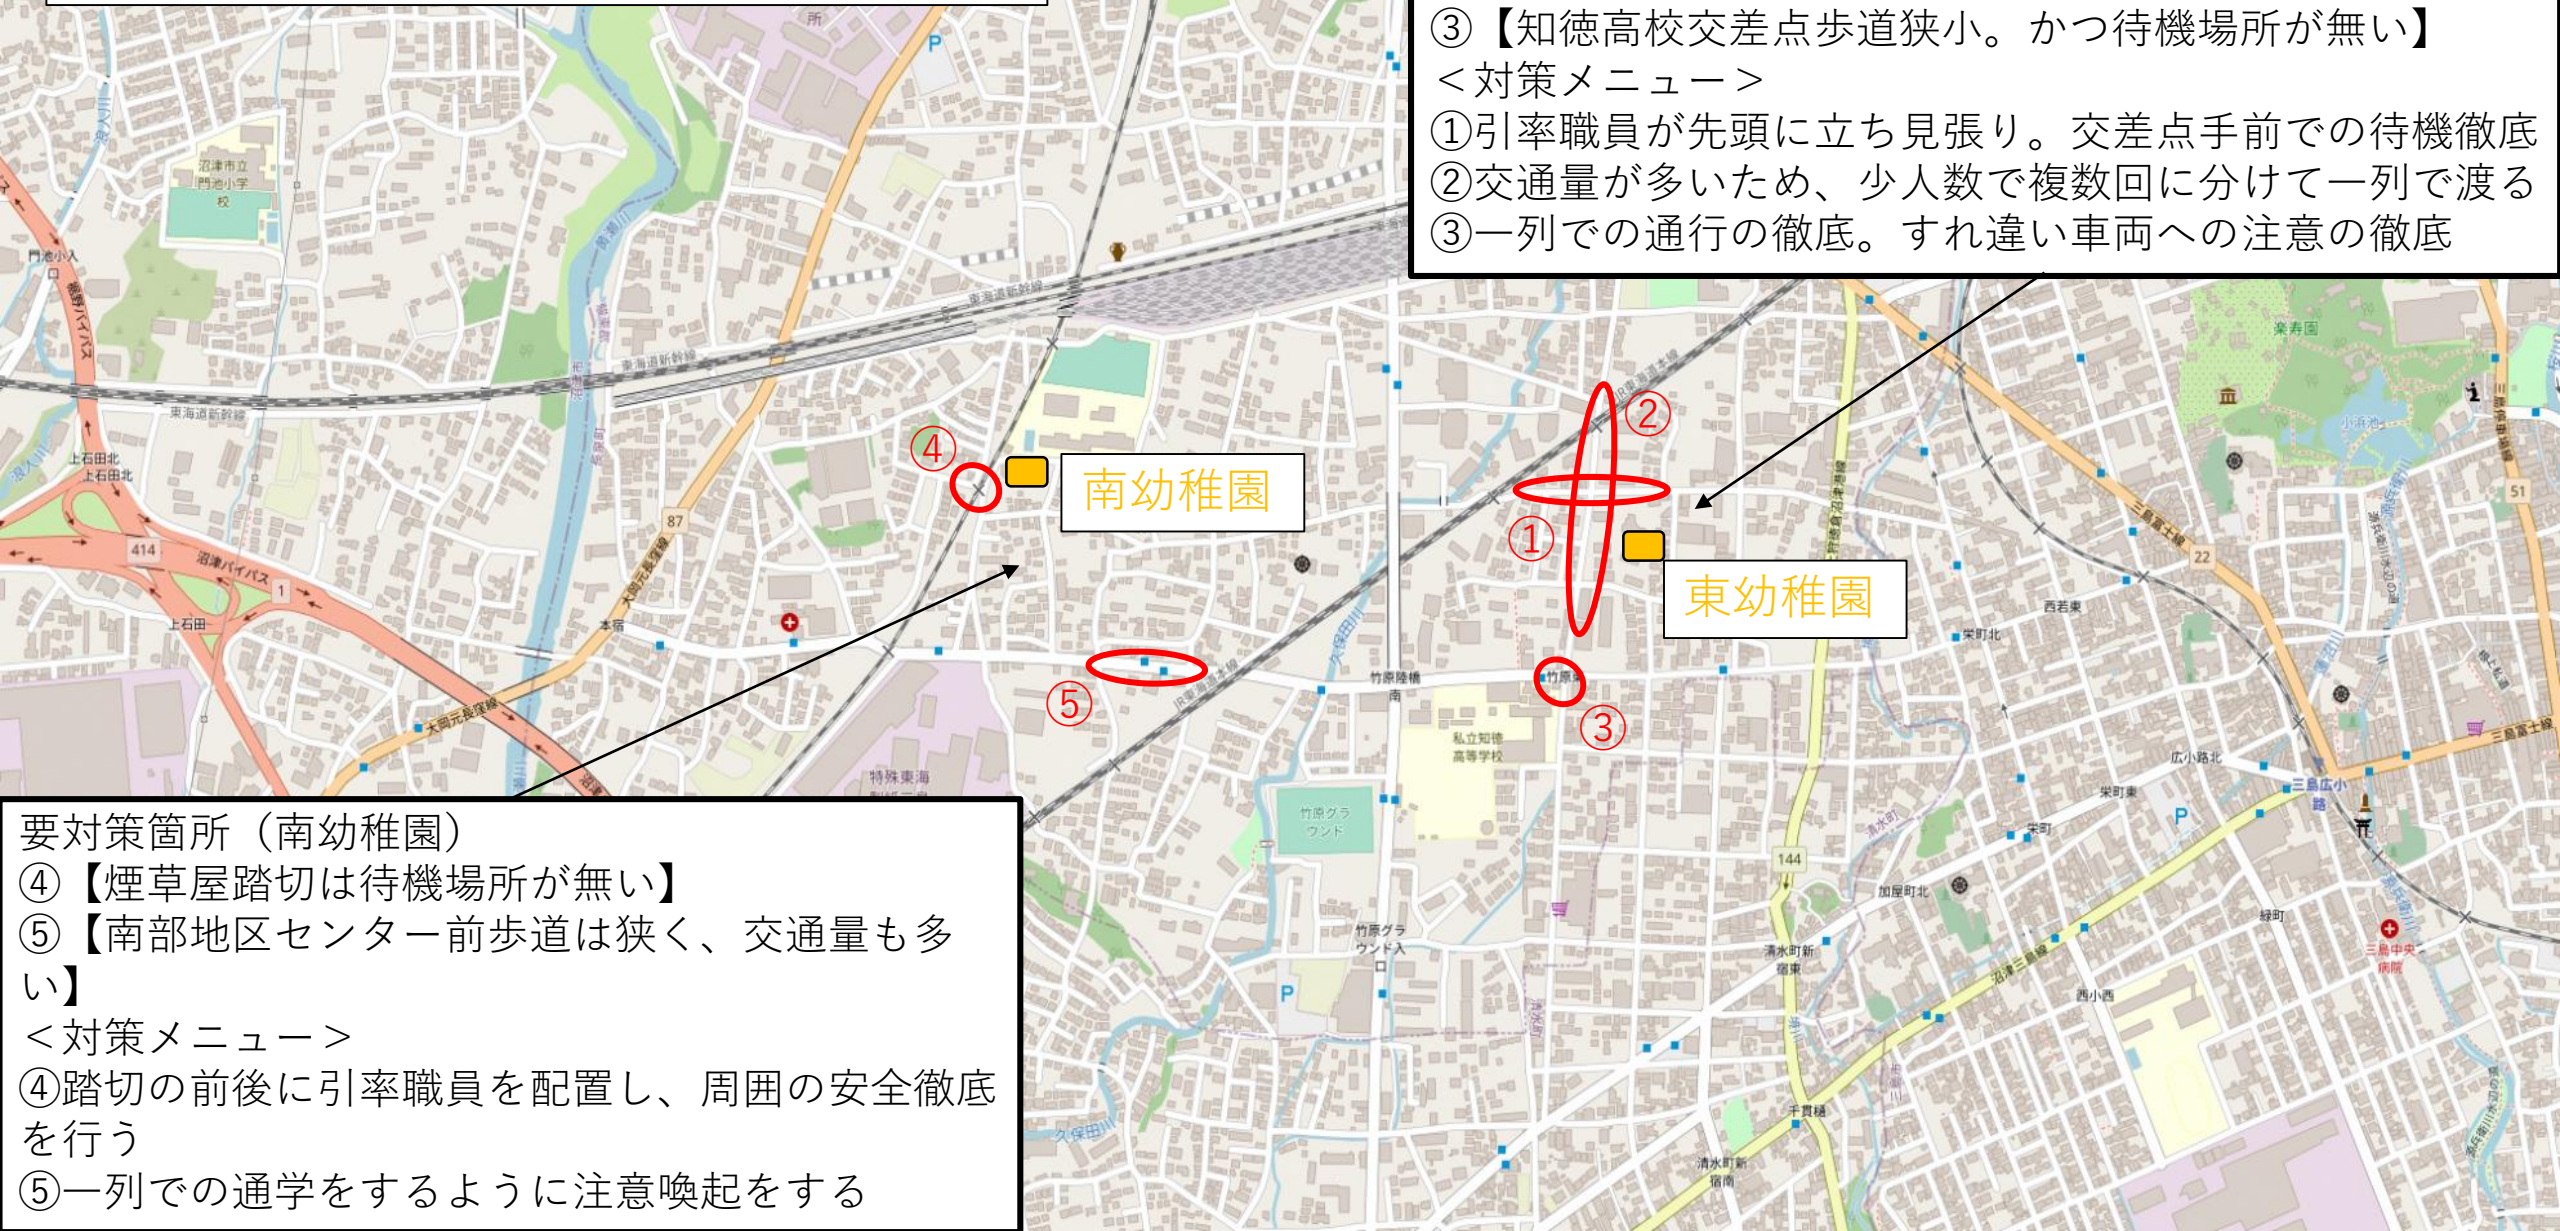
③【知徳高校交差点歩道狭小。かつ待機場所が無い】
＜対策メニュー＞
①引率職員が先頭に立ち見張り。交差点手前での待機徹底
②交通量が多いため、少人数で複数回に分けて一列で渡る
③一列での通行の徹底。すれ違い車両への注意の徹底

④
南幼稚園
②
①
東幼稚園
⑤
③

要対策箇所（南幼稚園）
④【煙草屋踏切は待機場所が無い】
⑤【南部地区センター前歩道は狭く、交通量も多い】
＜対策メニュー＞
④踏切の前後に引率職員を配置し、周囲の安全徹底を行う
⑤一列での通学をするように注意喚起をする

沼津市立門池小学校
門池小入
東海道新幹線
上石田北
上石田北
414
沼津バイパス
1
上石田
本宿
87
大岡元長窪線
特殊東海
竹原陸橋南
竹原
私立知徳高等学校
竹原グラウンド
竹原グラウンド入
久保田川
144
楽寿園
小浜池
51
三島富士線
22
西若東
栄町北
広小路北
栄町東
三島広小路
栄町
清水町
加屋町北
緑町
三島中央病院
清水町新宿東
沼津三島線
西小西
千貫樋
清水町新宿南
P
P
P